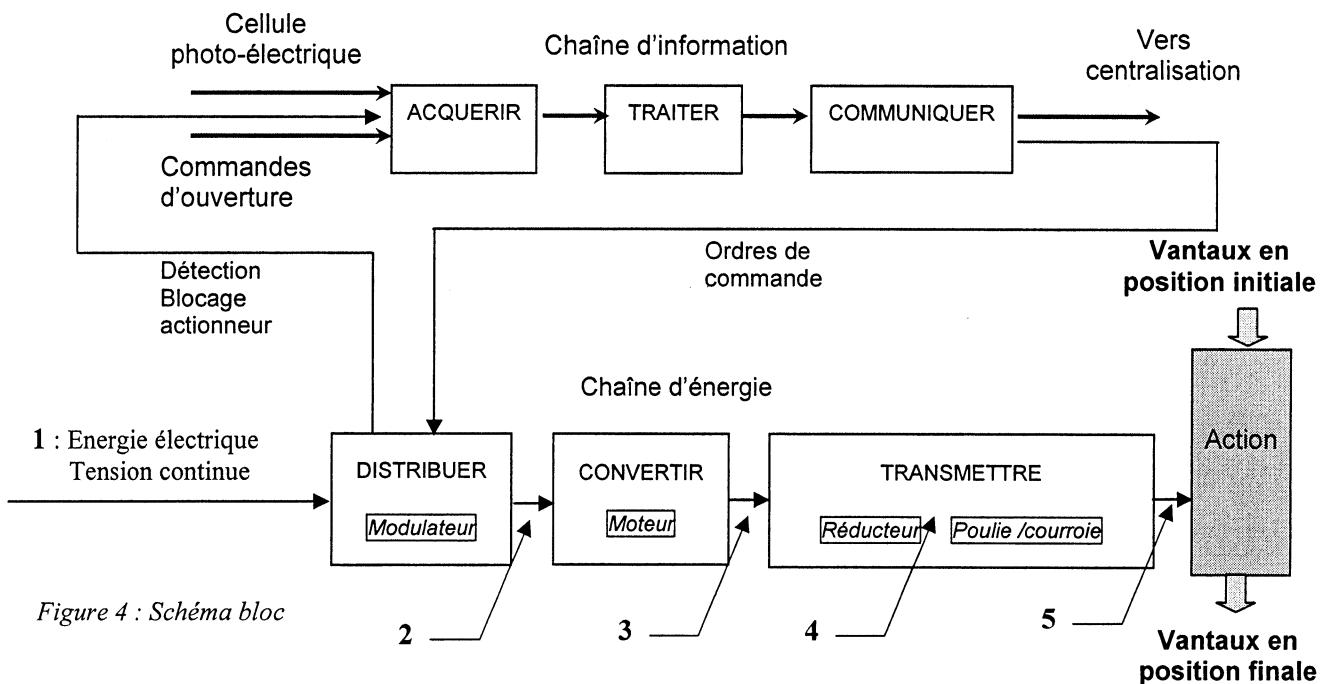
Cellule photo-électrique

Chaîne d'information

Vers centralisation

ACQUERIR

TRAITER

COMMUNIQUER

Commandes d'ouverture

Ordres de commande

Détection Blocage actionneur

Vantaux en position initiale

Chaîne d'énergie

1 : Energie électrique Tension continue

DISTRIBUER

Modulateur

CONVERTIR

Moteur

TRANSMETTRE

Réducteur

Poulie /courroie

Action

Figure 4 : Schéma bloc

2

3

4

5

Vantaux en position finale